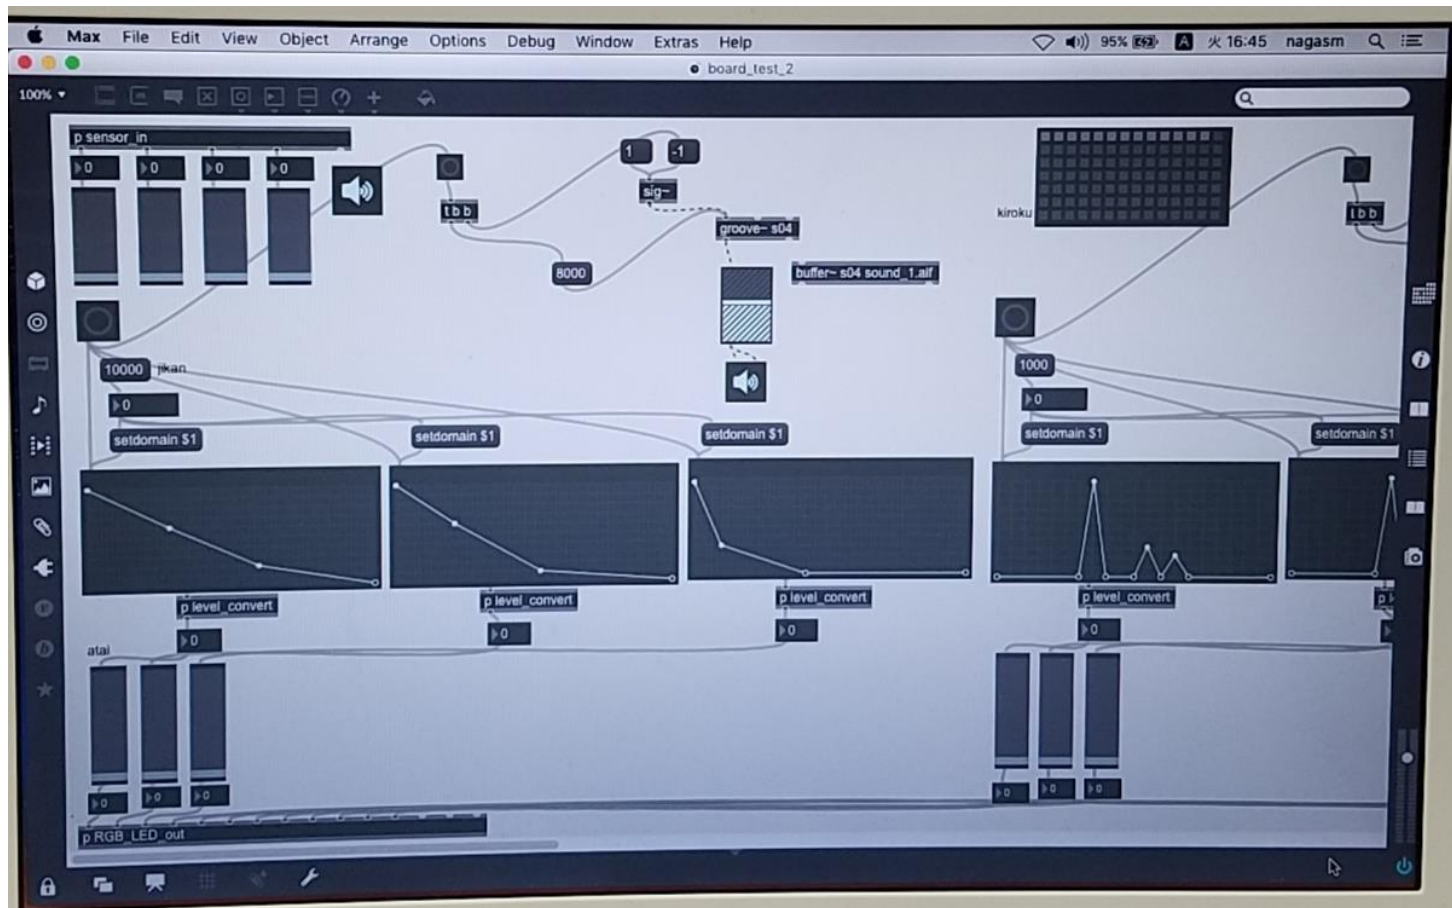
Max File Edit View Object Arrange Options Debug Window Extras Help
95% 火 16:45 nagasm
board_test_2
100%
p sensor_in
0 0 0 0
1 -1
sig~
t b b
groove~ s04
8000
buffer~ s04 sound_1.aif
kiroku
t b b
10000 jikan
0
1000
0
setdomain $1
setdomain $1
setdomain $1
setdomain $1
setdomain $1
p level_convert
p level_convert
p level_convert
p level_convert
0
0
0
0
atai
0 0 0
0 0 0
p RGB_LED_out